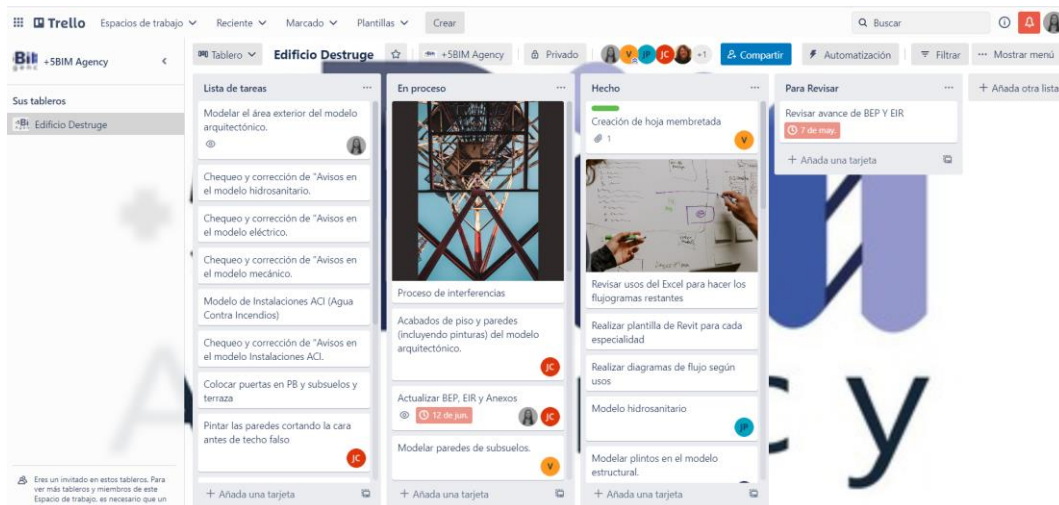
Trello Espacios de trabajo Reciente Marcado Plantillas Crear

Buscar

+5BIM Agency

Sus tableros

Edificio Destruge

Tablero Edificio Destruge +5BIM Agency Privado +1 Compartir Automatización Filtrar Mostrar menú

Lista de tareas

Modelar el área exterior del modelo arquitectónico.

Chequeo y corrección de "Avisos en el modelo hidrosanitario.

Chequeo y corrección de "Avisos en el modelo eléctrico.

Chequeo y corrección de "Avisos en el modelo mecánico.

Modelo de Instalaciones ACI (Agua Contra Incendios)

Chequeo y corrección de "Avisos en el modelo Instalaciones ACI.

Colocar puertas en PB y subsuelos y terraza

Pintar las paredes cortando la cara antes de techo falso

JC

+ Añada una tarjeta

En proceso

Proceso de interferencias

Acabados de piso y paredes (incluyendo pinturas) del modelo arquitectónico.

JC

Actualizar BEP, EIR y Anexos

12 de jun.

JC

Modelar paredes de subsuelos.

V

+ Añada una tarjeta

Hecho

Creación de hoja membretada

1

V

Revisar usos del Excel para hacer los flujogramas restantes

Realizar plantilla de Revit para cada especialidad

Realizar diagramas de flujo según usos

Modelo hidrosanitario

JP

Modelar plintos en el modelo estructural.

+ Añada una tarjeta

Para Revisar

Revisar avance de BEP Y EIR

7 de may.

+ Añada una tarjeta

+ Añada otra lista

Eres un invitado en estos tableros. Para ver más tableros y miembros de este Espacio de trabajo, es necesario que un